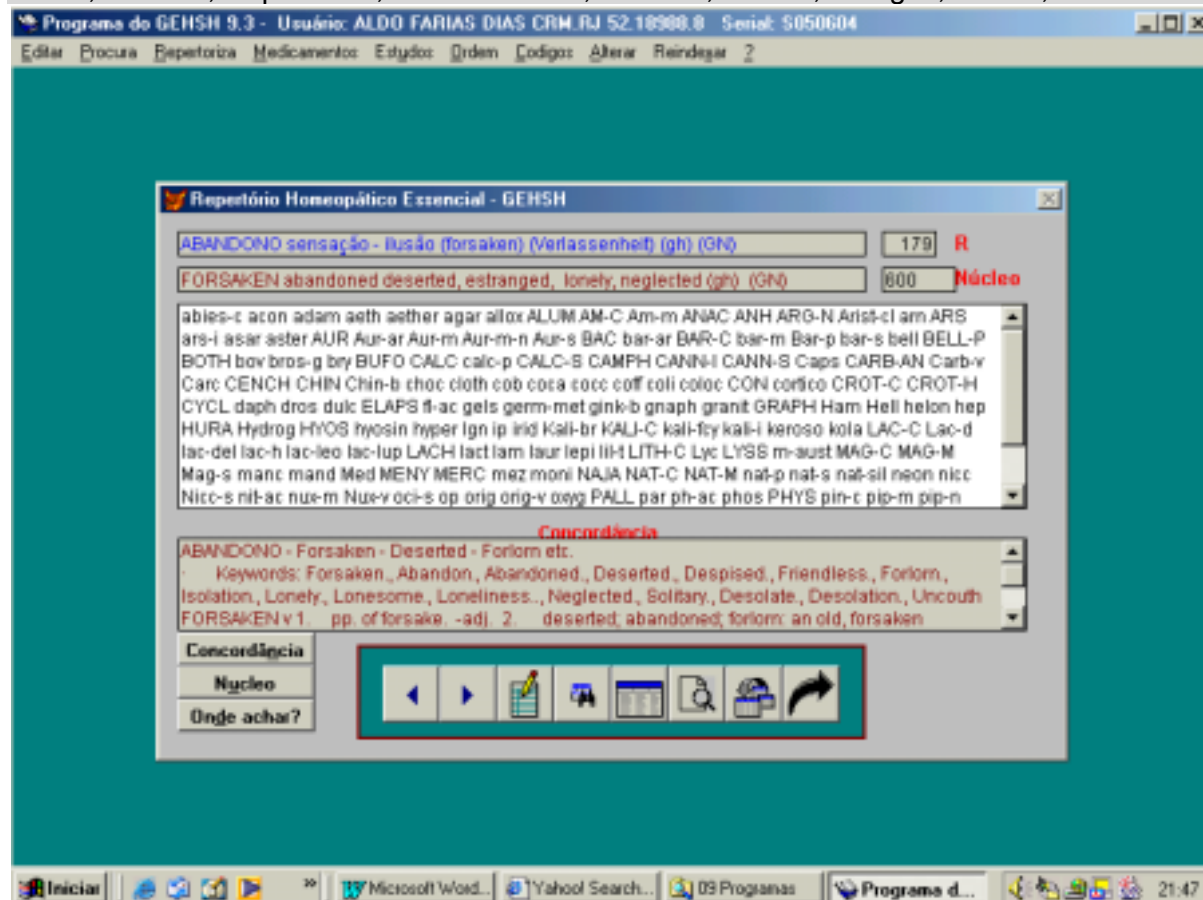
Programa do GEHSH 9.3 - Usuário: ALDO FARIAS DIAS CRM.RJ 52.18988.8 Serial: S050604

Editar Procura Repertoriza Medicamentos Estudos Ordem Codigos Alterar Reindexar ?

Repertório Homeopático Essencial - GEHSH

ABANDONO sensação - ilusão (forsaken) (Verlassenheit) (gh) (GN) 179 R

FORSAKEN abandoned deserted, estranged, lonely, neglected (gh) (GN) 600 Núcleo

abies-c acon adam aeth aether agar allox ALUM AM-C Am-m ANAC ANH ARG-N Arist-cl am ARS ars-i asar aster AUR Aur-ar Aur-m Aur-m-n Aur-s BAC bar-ar BAR-C bar-m Bar-p bar-s bell BELL-P BOTH bov bros-g bry BUFO CALC calc-p CALC-S CAMPH CANN-I CANN-S Caps CARB-AN Carb-v Carc CENCH CHIN Chin-b choc cloth cob coca cocc coff coli coloc CON cortico CROT-C CROT-H CYCL daph dros dulc ELAPS fl-ac gels germ-met gink-b gnaph granit GRAPH Ham Hell helon hep HURA Hydrog HYOS hyosin hyper Ign ip irid Kali-br KALI-C kali-fcy kali-i keroso kola LAC-C Lac-d lac-del lac-h lac-leo lac-lup LACH lact lam laur lepi lil-t LITH-C Lyc LYSS m-aust MAG-C MAG-M Mag-s manc mand Med MENY MERC mez moni NAJA NAT-C NAT-M nat-p nat-s nat-sil neon nicc Nicc-s nit-ac nux-m Nux-v oci-s op orig orig-v oxyg PALL par ph-ac phos PHYS pin-c pip-m pip-n

Concordância

ABANDONO - Forsaken - Deserted - Forlorn etc.
· Keywords: Forsaken., Abandon., Abandoned., Deserted., Despised., Friendless., Forlorn., Isolation., Lonely., Lonesome., Loneliness., Neglected., Solitary., Desolate., Desolation., Uncouth
FORSAKEN v 1. pp. of forsake. -adj. 2. deserted; abandoned; forlorn: an old, forsaken

Concordância
Nucleo
Onde achar?

Iniciar | Microsoft Word... | Yahoo! Search... | 09 Programas | Programa d... | 21:47